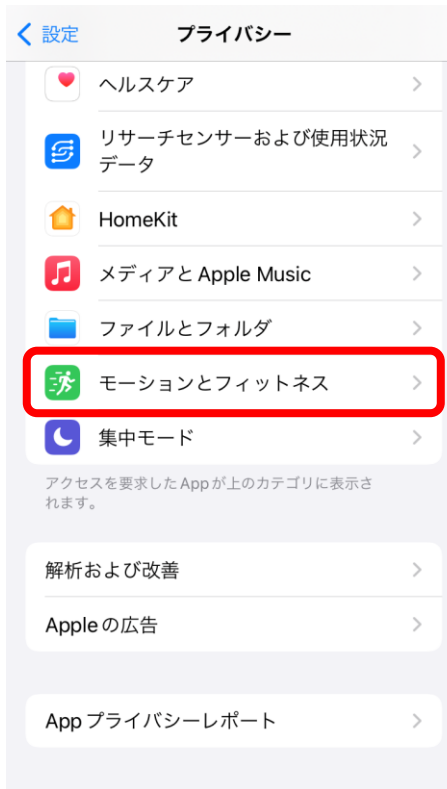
< 設定

プライバシー

ヘルスケア

リサーチセンサーおよび使用状況データ

HomeKit

メディアと Apple Music

ファイルとフォルダ

モーションとフィットネス

集中モード

アクセスを要求した App が上のカテゴリに表示されます。

解析および改善

Apple の広告

App プライバシーレポート